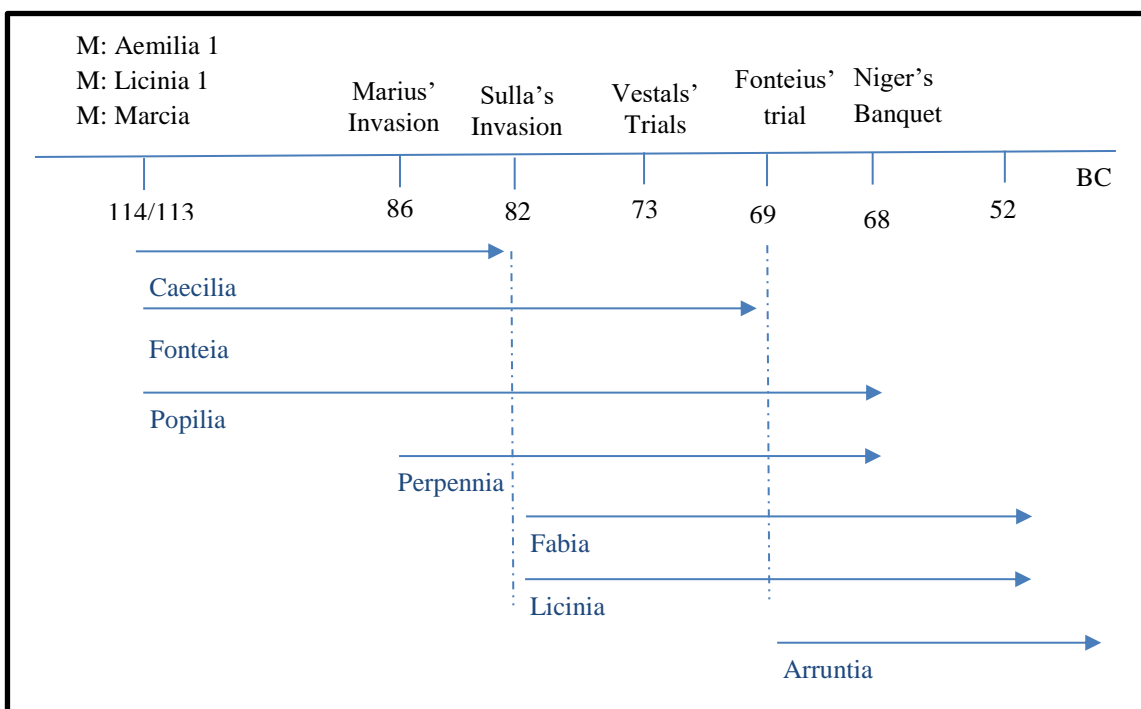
M: Aemilia 1
M: Licinia 1
M: Marcia

Marius' Invasion

Sulla's Invasion

Vestals' Trials

Fonteius' trial

Niger's Banquet

BC

114/113

86

82

73

69

68

52

Caecilia

Fonteia

Popilia

Perpennia

Fabia

Licinia

Arruntia